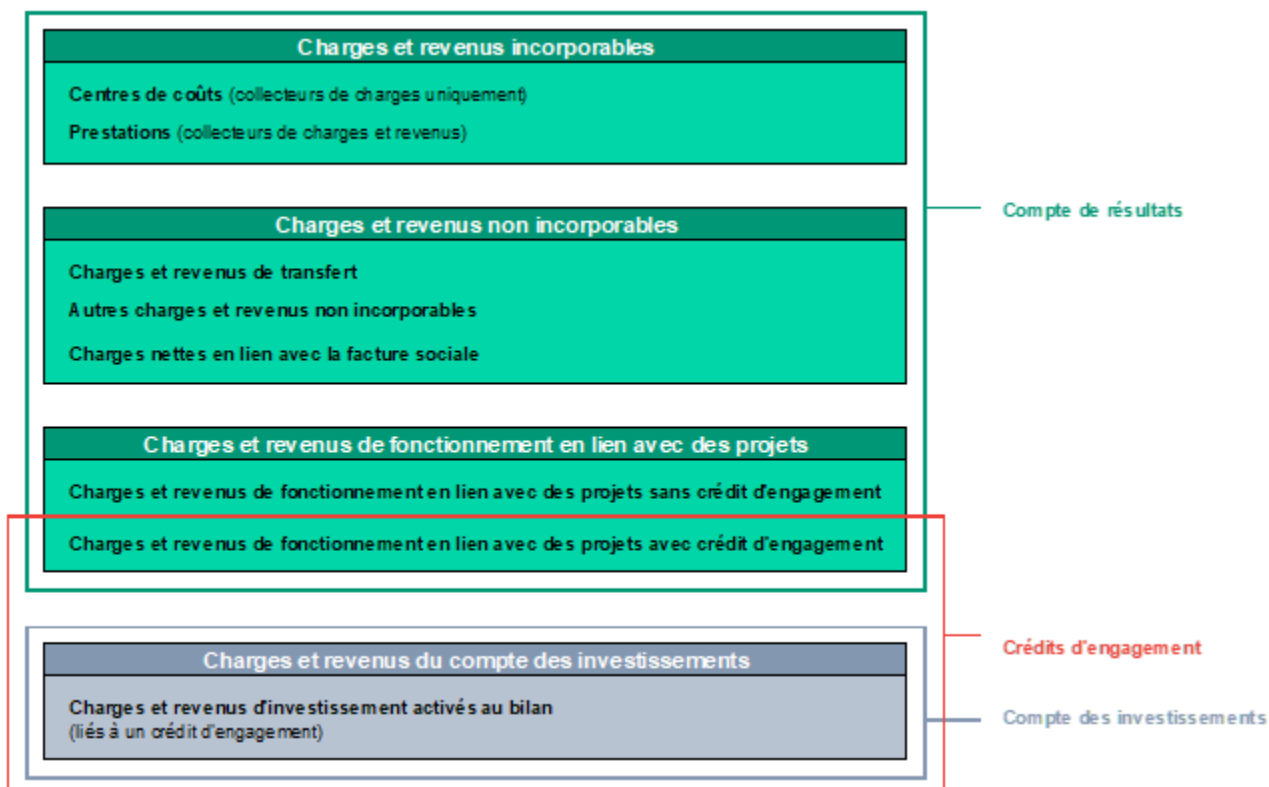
Charges et revenus incorporables

Centres de coûts (collecteurs de charges uniquement)

Prestations (collecteurs de charges et revenus)

Charges et revenus non incorporables

Charges et revenus de transfert

Autres charges et revenus non incorporables

Charges nettes en lien avec la facture sociale

Charges et revenus de fonctionnement en lien avec des projets

Charges et revenus de fonctionnement en lien avec des projets sans crédit d'engagement

Charges et revenus de fonctionnement en lien avec des projets avec crédit d'engagement

Compte de résultats

Charges et revenus du compte des investissements

Charges et revenus d'investissement activés au bilan
(liés à un crédit d'engagement)

Crédits d'engagement

Compte des investissements